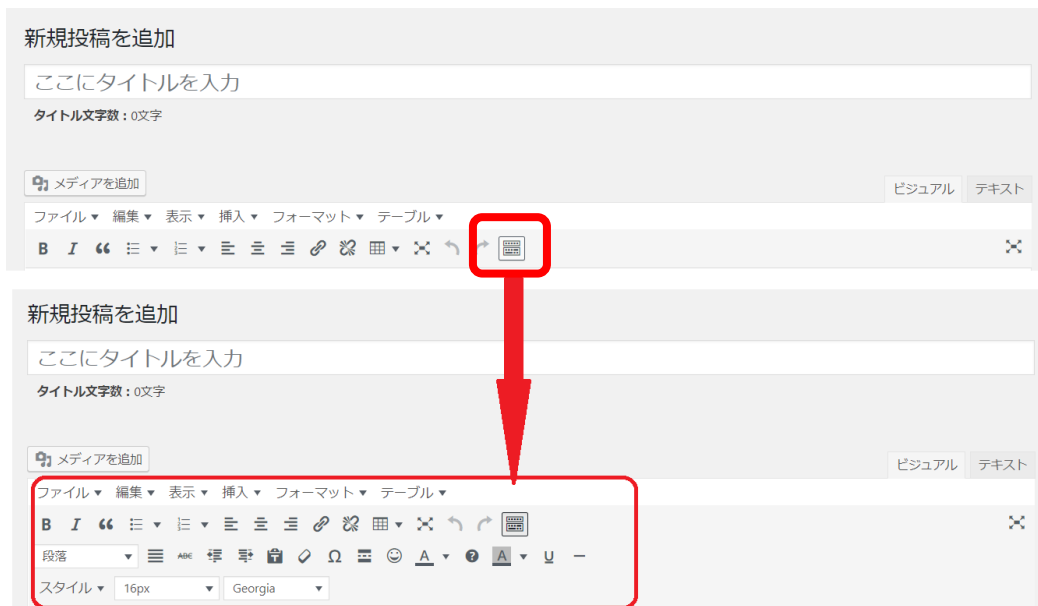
新規投稿を追加

ここにタイトルを入力

タイトル文字数：0文字

メディアを追加

ビジュアル テキスト

ファイル ▾ 編集 ▾ 表示 ▾ 挿入 ▾ フォーマット ▾ テーブル ▾

B I

新規投稿を追加

ここにタイトルを入力

タイトル文字数：0文字

メディアを追加

ビジュアル テキスト

ファイル ▾ 編集 ▾ 表示 ▾ 挿入 ▾ フォーマット ▾ テーブル ▾

B I

段落 ▾ Ω A ▾ A ▾ U

スタイル ▾ 16px ▾ Georgia ▾